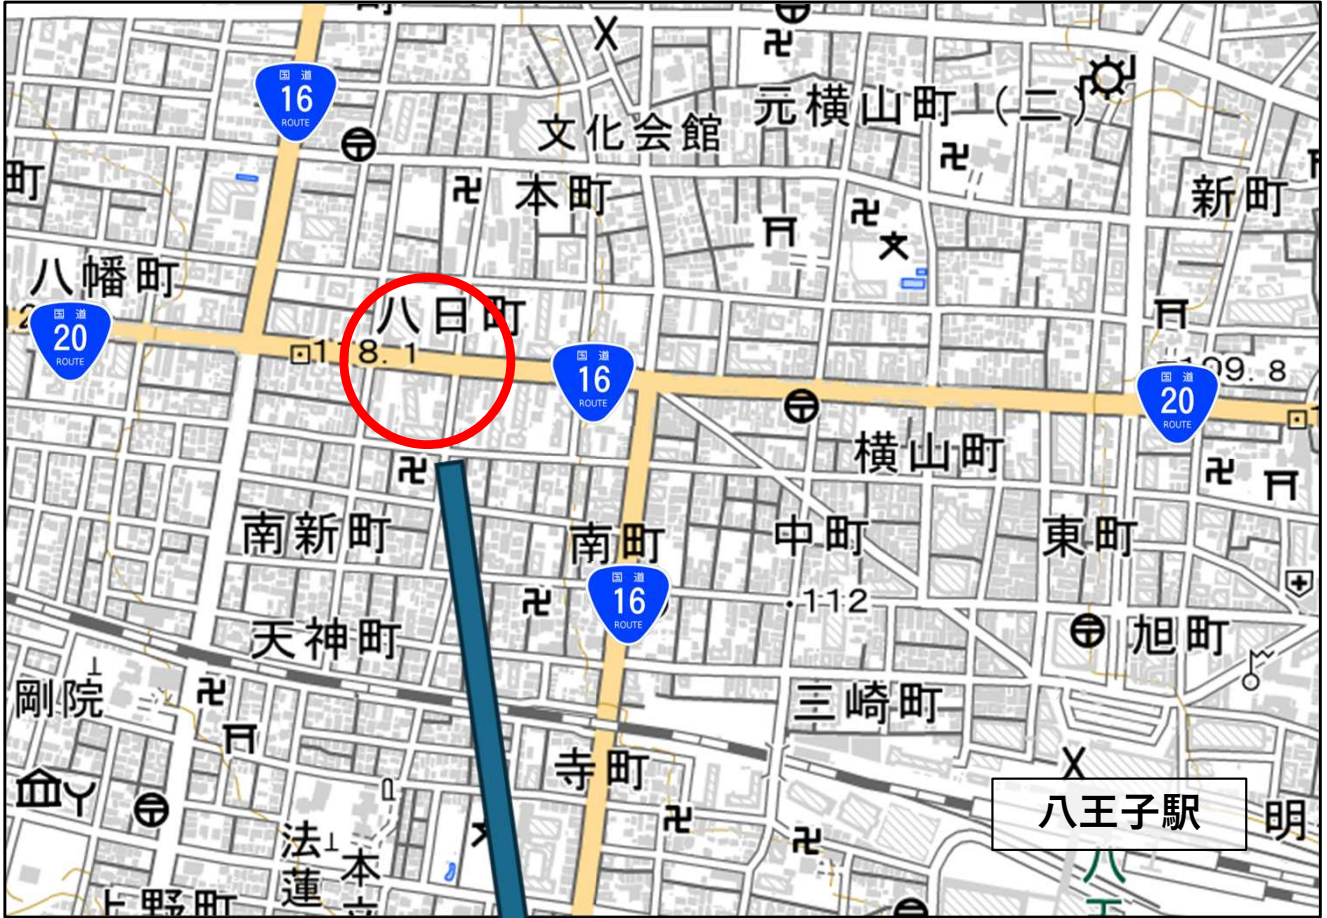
国道 16 ROUTE

元横山町（二）

文化会館

本町

町

新町

八幡町

八日町

国道 20 ROUTE

118.1

国道 16 ROUTE

109.8

国道 20 ROUTE

横山町

南新町

南町

中町

東町

国道 16 ROUTE

112

天神町

旭町

剛院

三崎町

寺町

八王子駅

明

法蓮

本

上野町